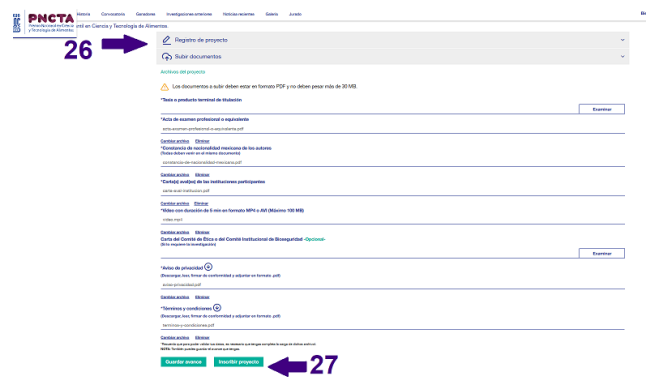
PNCTA
Premio Nacional en Ciencia y Tecnología de Alimentos

Historia Convocatoria Ganadores Investigaciones anteriores Noticias recientes Galería Jurado

onal en Ciencia y Tecnología de Alimentos

26

Registro de proyecto

Subir documentos

Archivos del proyecto

Los documentos a subir deben estar en formato PDF y no deben pesar más de 30 MB.

*Tesis o producto terminal de titulación

Examinar

*Acta de examen profesional o equivalente

acta-examen-profesional-o-equivalente.pdf

Cambiar archivo Eliminar

*Constancia de nacionalidad mexicana de los autores
(Todas deben venir en el mismo documento)

constancia-de-nacionalidad-mexicana.pdf

Cambiar archivo Eliminar

*Carta(s) aval(es) de las instituciones participantes

carta-aval-institucion.pdf

Cambiar archivo Eliminar

*Video con duración de 5 min en formato MP4 o AVI (Máximo 100 MB)

video.mp4

Cambiar archivo Eliminar

Carta del Comité de Ética o del Comité Institucional de Bioseguridad -Opcional-
(Si lo requiere la investigación)

Examinar

*Aviso de privacidad
(Descargar, leer, firmar de conformidad y adjuntar en formato .pdf)

aviso-privacidad.pdf

Cambiar archivo Eliminar

*Términos y condiciones
(Descargar, leer, firmar de conformidad y adjuntar en formato .pdf)

terminos-y-condiciones.pdf

Cambiar archivo Eliminar

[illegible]

Guardar avance Inscribir proyecto

27